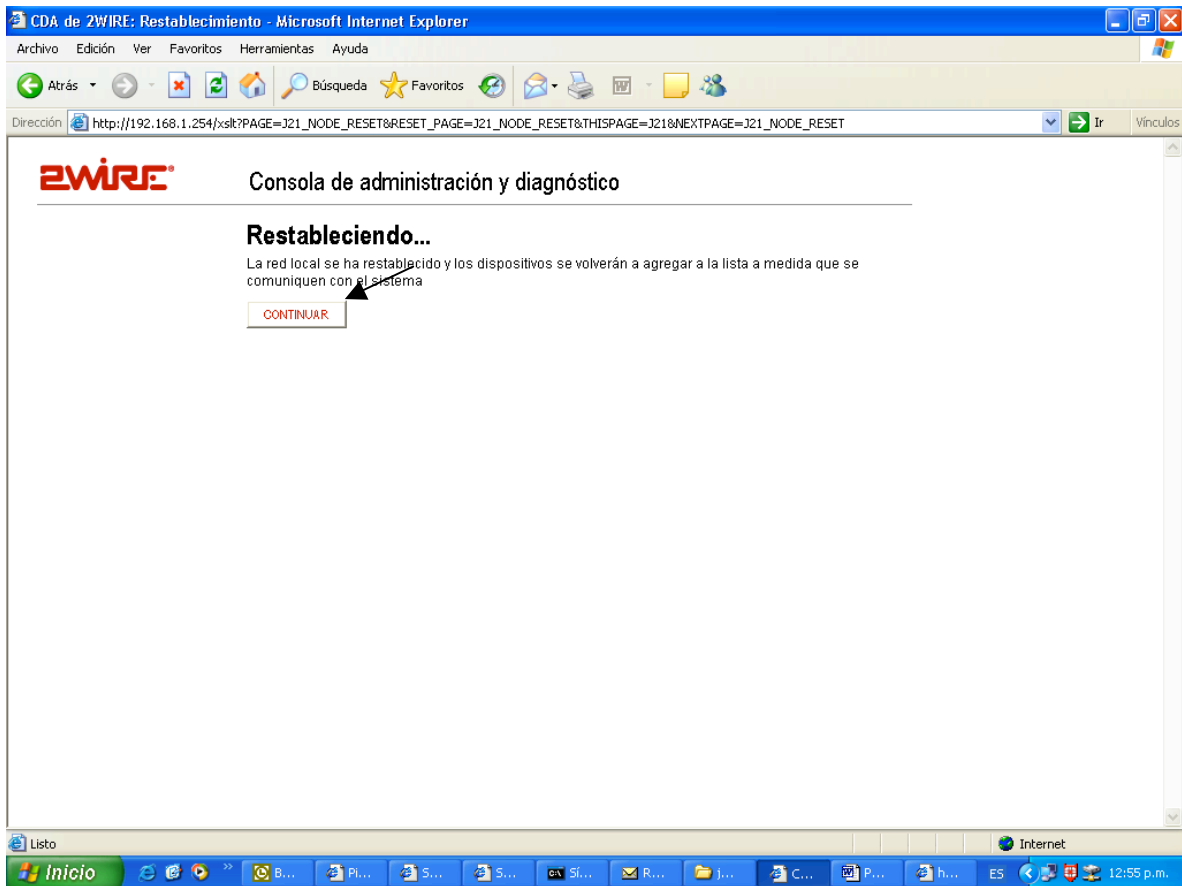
CDA de 2WIRE: Restablecimiento - Microsoft Internet Explorer

Archivo Edición Ver Favoritos Herramientas Ayuda

Atrás Búsqueda Favoritos

Dirección http://192.168.1.254/xslt?PAGE=J21_NODE_RESET&RESET_PAGE=J21_NODE_RESET&THISPAGE=J21&NEXTPAGE=J21_NODE_RESET Ir Vínculos

2WIRE

Consola de administración y diagnóstico

Restableciendo...

La red local se ha restablecido y los dispositivos se volverán a agregar a la lista a medida que se comuniquen con el sistema

CONTINUAR

Listo

Internet

Inicio B... Pi... S... S... Sí... R... j... C... P... h... ES 12:55 p.m.